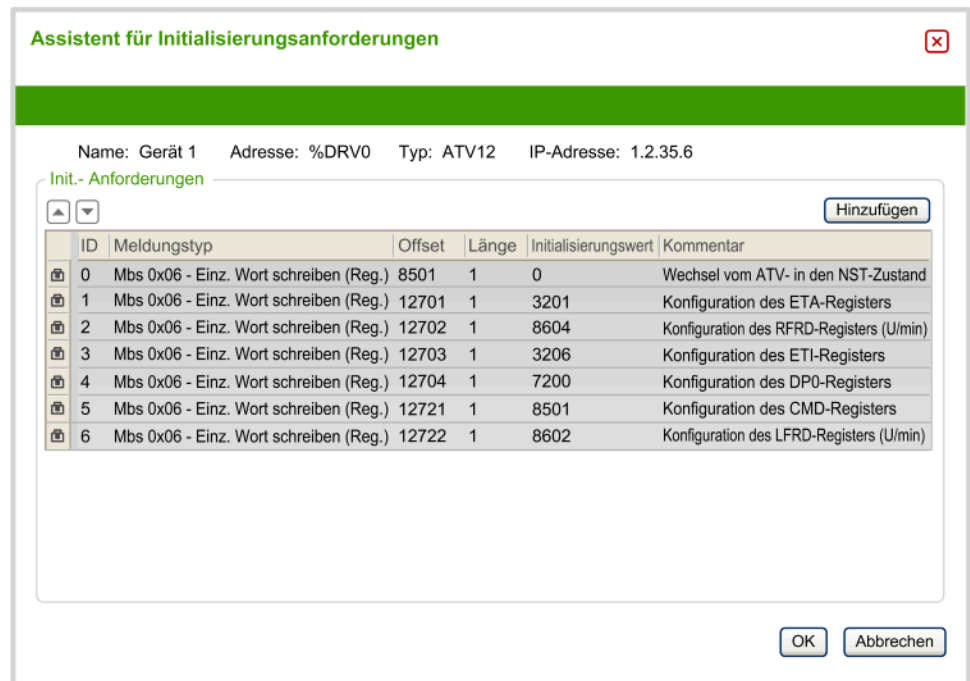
Assistent für Initialisierungsanforderungen

Name: Gerät 1 Adresse: %DRV0 Typ: ATV12 IP-Adresse: 1.2.35.6

Init.- Anforderungen

Hinzufügen

| | ID | Meldungstyp | Offset | Länge | Initialisierungswert | Kommentar |
|---|---|---|---|---|---|---|
| | 0 | Mbs 0x06 - Einz. Wort schreiben (Reg.) | 8501 | 1 | 0 | Wechsel vom ATV- in den NST-Zustand |
| | 1 | Mbs 0x06 - Einz. Wort schreiben (Reg.) | 12701 | 1 | 3201 | Konfiguration des ETA-Registers |
| | 2 | Mbs 0x06 - Einz. Wort schreiben (Reg.) | 12702 | 1 | 8604 | Konfiguration des RFRD-Registers (U/min) |
| | 3 | Mbs 0x06 - Einz. Wort schreiben (Reg.) | 12703 | 1 | 3206 | Konfiguration des ETI-Registers |
| | 4 | Mbs 0x06 - Einz. Wort schreiben (Reg.) | 12704 | 1 | 7200 | Konfiguration des DP0-Registers |
| | 5 | Mbs 0x06 - Einz. Wort schreiben (Reg.) | 12721 | 1 | 8501 | Konfiguration des CMD-Registers |
| | 6 | Mbs 0x06 - Einz. Wort schreiben (Reg.) | 12722 | 1 | 8602 | Konfiguration des LFRD-Registers (U/min) |

OK Abbrechen